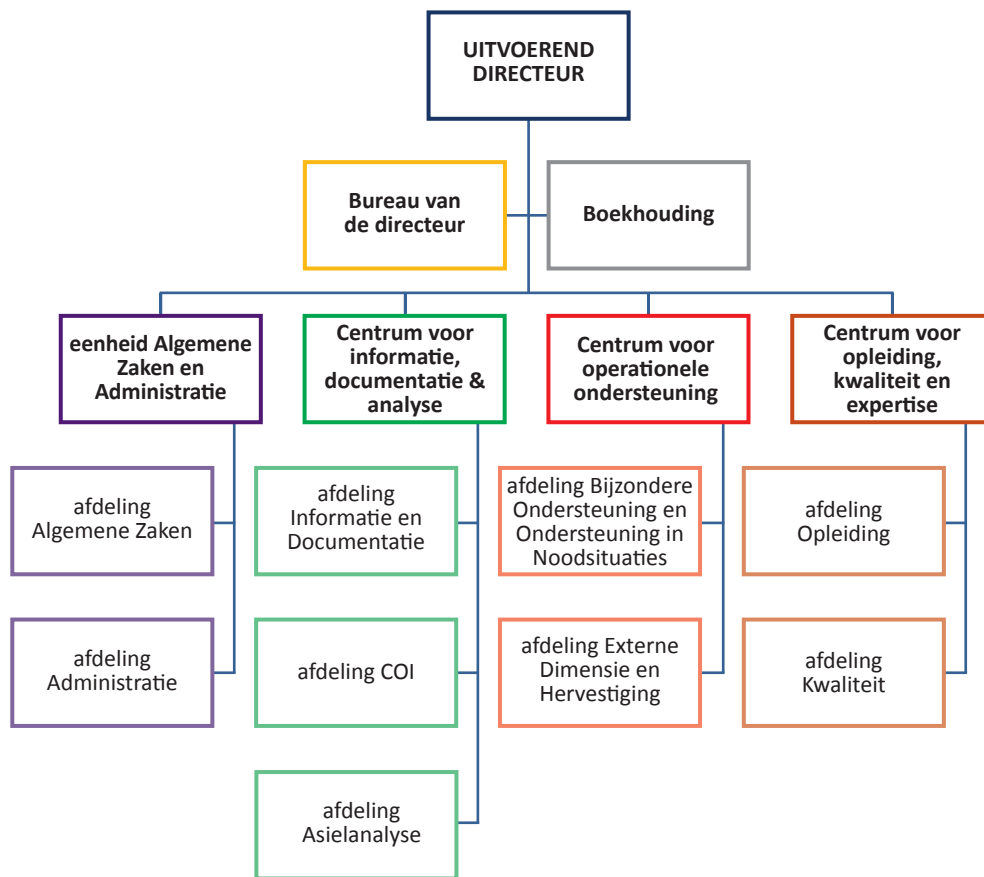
UITVOEREND DIRECTEUR

Bureau van de directeur

Boekhouding

eenheid Algemene Zaken en Administratie

afdeling Algemene Zaken

afdeling Administratie

Centrum voor informatie, documentatie & analyse

afdeling Informatie en Documentatie

afdeling COI

afdeling Asielanalyse

Centrum voor operationele ondersteuning

afdeling Bijzondere Ondersteuning en Ondersteuning in Noodsituaties

afdeling Externe Dimensie en Hervestiging

Centrum voor opleiding, kwaliteit en expertise

afdeling Opleiding

afdeling Kwaliteit